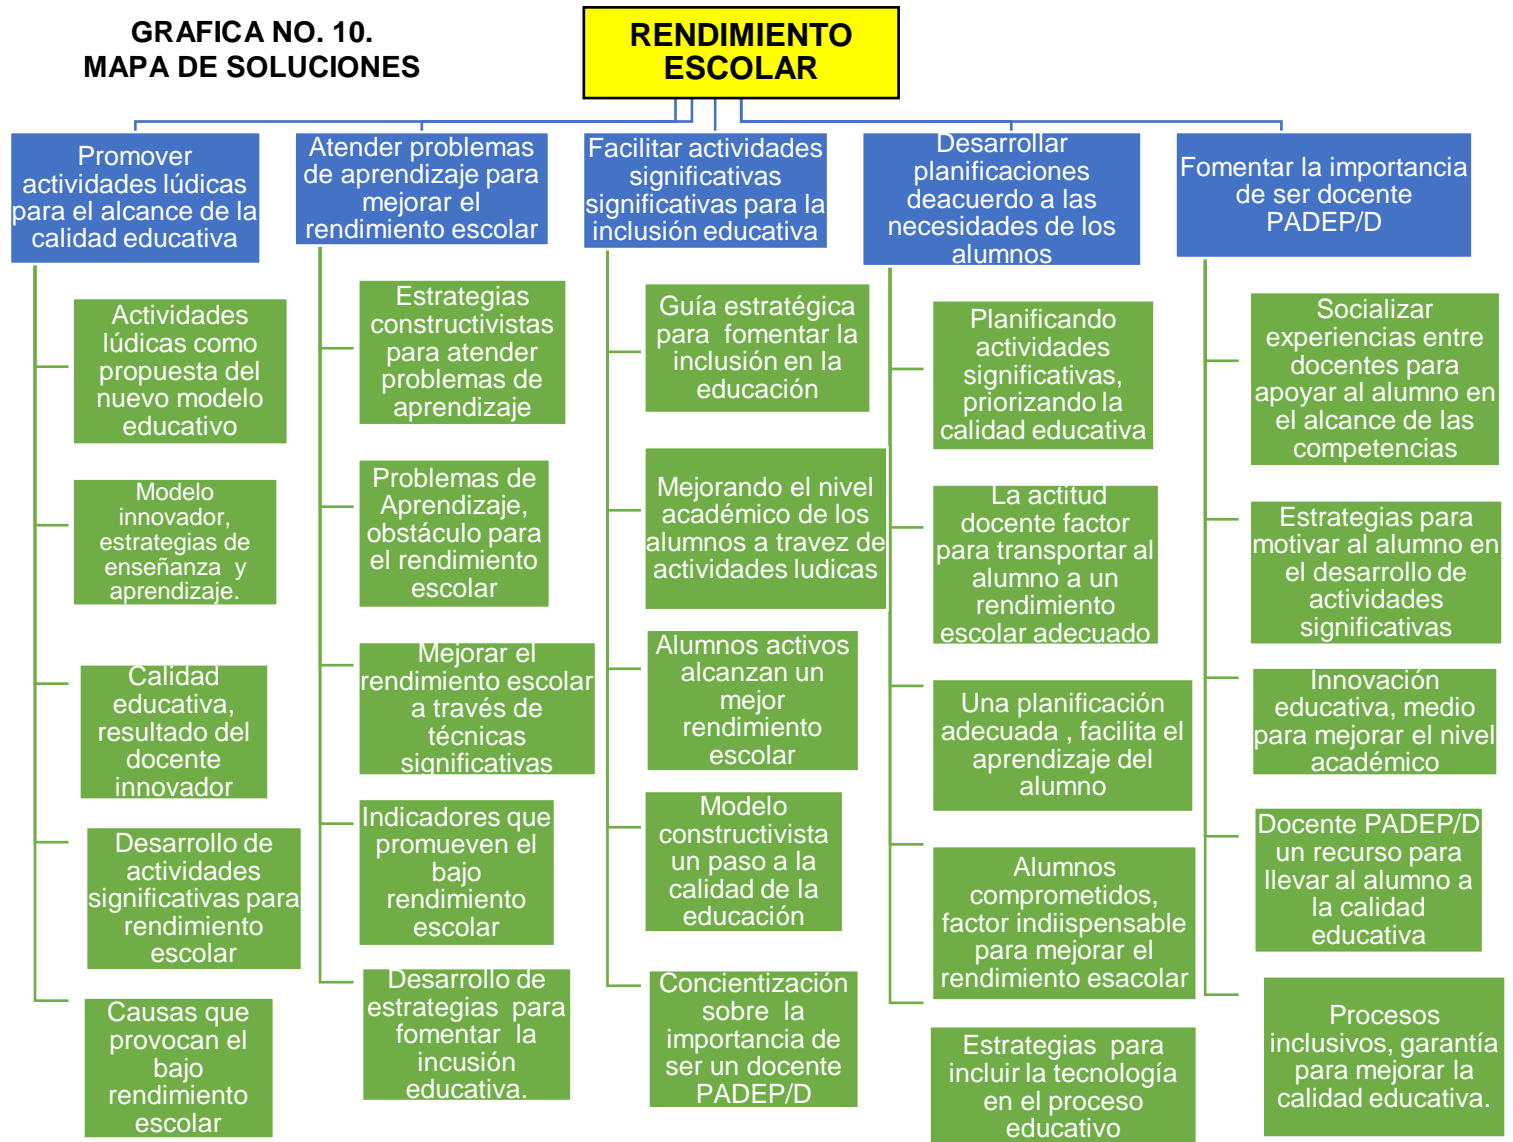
GRAFICA NO. 10.
MAPA DE SOLUCIONES

RENDIMIENTO ESCOLAR

Promover actividades lúdicas para el alcance de la calidad educativa

Actividades lúdicas como propuesta del nuevo modelo educativo

Modelo innovador, estrategias de enseñanza y aprendizaje.

Calidad educativa, resultado del docente innovador

Desarrollo de actividades significativas para rendimiento escolar

Causas que provocan el bajo rendimiento escolar

Atender problemas de aprendizaje para mejorar el rendimiento escolar

Estrategias constructivistas para atender problemas de aprendizaje

Problemas de Aprendizaje, obstáculo para el rendimiento escolar

Mejorar el rendimiento escolar a través de técnicas significativas

Indicadores que promueven el bajo rendimiento escolar

Desarrollo de estrategias para fomentar la incusión educativa.

Facilitar actividades significativas significativas para la inclusión educativa

Guía estratégica para fomentar la inclusión en la educación

Mejorando el nivel académico de los alumnos a travez de actividades ludicas

Alumnos activos alcanzan un mejor rendimiento escolar

Modelo constructivista un paso a la calidad de la educación

Concientización sobre la importancia de ser un docente PADEP/D

Desarrollar planificaciones deacuerdo a las necesidades de los alumnos

Planificando actividades significativas, priorizando la calidad educativa

La actitud docente factor para transportar al alumno a un rendimiento escolar adecuado

Una planificación adecuada , facilita el aprendizaje del alumno

Alumnos comprometidos, factor indiispensable para mejorar el rendimiento esacolar

Estrategias para incluir la tecnología en el proceso educativo

Fomentar la importancia de ser docente PADEP/D

Socializar experiencias entre docentes para apoyar al alumno en el alcance de las competencias

Estrategias para motivar al alumno en el desarrollo de actividades significativas

Innovación educativa, medio para mejorar el nivel académico

Docente PADEP/D un recurso para llevar al alumno a la calidad educativa

Procesos inclusivos, garantía para mejorar la calidad educativa.